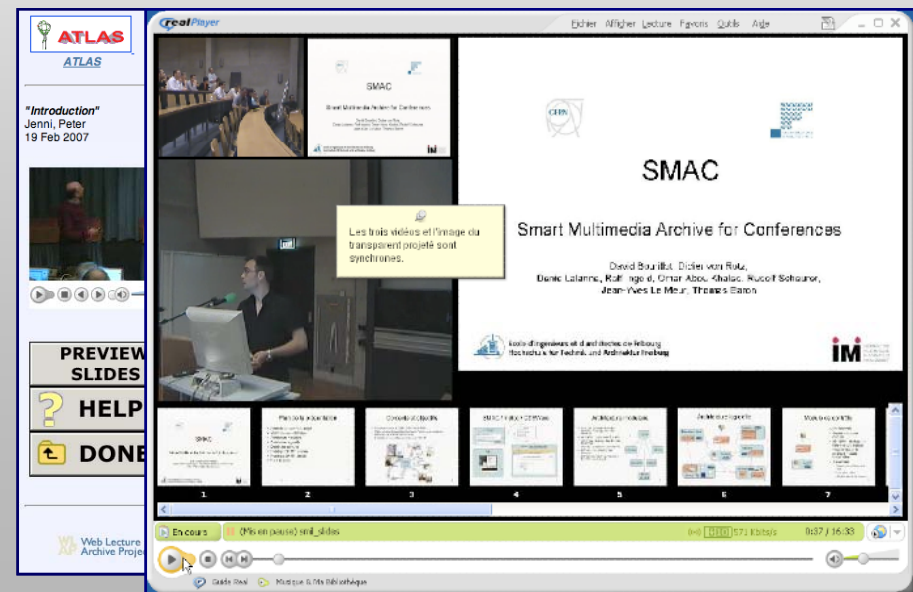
ATLAS
ATLAS

"Introduction"
Jenni, Peter
19 Feb 2007

PREVIEW SLIDES
HELP
DONE

Web Lecture Archive Projec

realPlayer
Fichier Afficher Lecture Favoris Outils Aide

SMAC
Smart Multimedia Archive for Conferences

Les trois vidéos et l'image du transparent projeté sont synchrones.

CERN

SMAC

Smart Multimedia Archive for Conferences

David Bourillot, Didier von Rotz, Denis Lalanne, Rolf Ingold, Omar Abou Khaled, Rudolf Scheurer, Jean-Yves Le Meur, Thomas Baron

Ecole d'ingénieurs et d'architectes de Fribourg
Hochschule für Technik und Architektur Freiburg

iM

SMAC
Plan de la présentation
Concepts et objectifs
SMAC Walker CERN
Architecture modulaire
Architecture logicielle
Mots de conclusion

1 2 3 4 5 6 7

En cours (Mis en pause) smil_slides 571 Kbits/s 0:37 / 16:33

Guide Real Musique & Ma Bibliothèque